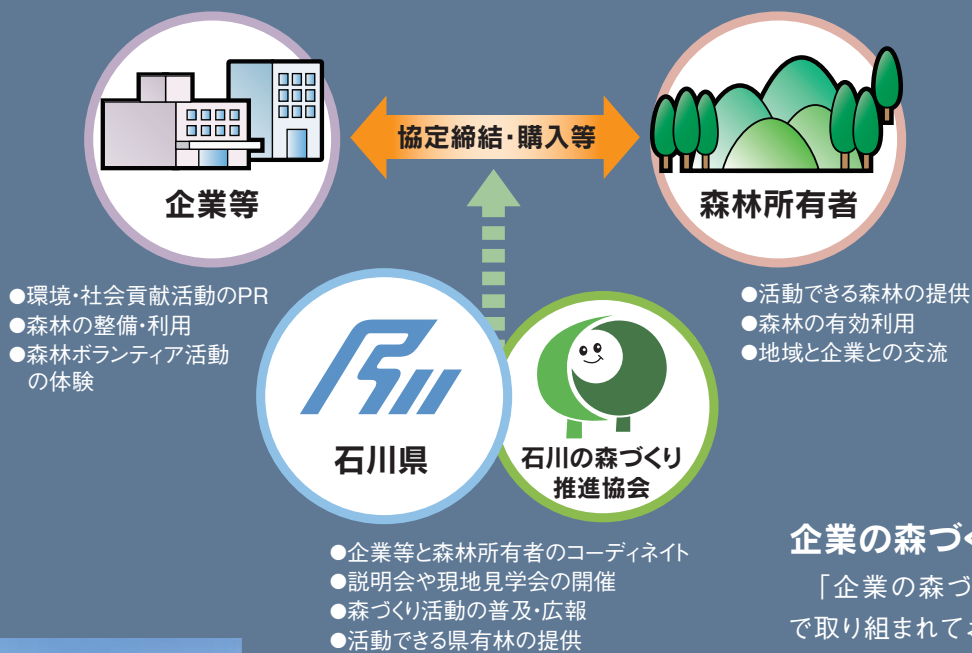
企業等

協定締結・購入等

森林所有者

●環境・社会貢献活動のPR
●森林の整備・利用
●森林ボランティア活動の体験

●活動できる森林の提供
●森林の有効利用
●地域と企業との交流

石川県

石川の森づくり推進協会

●企業等と森林所有者のコーディネイト
●説明会や現地見学会の開催
●森づくり活動の普及・広報
●活動できる県有林の提供

企業の森づ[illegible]

「企業の森づ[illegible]
で取り組まれて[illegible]